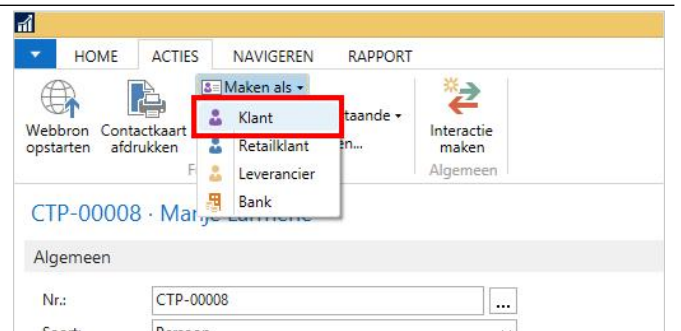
HOME
ACTIES
NAVIGEREN
RAPPORT

Webbron opstarten
Contactkaart afdrukken
F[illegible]

Maken als
Klant
Retailklant
Leverancier
Bank

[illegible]taande
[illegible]en...

Interactie maken
Algemeen

CTP-00008 · Ma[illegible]

Algemeen

Nr.: CTP-00008 ...
Soort: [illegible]